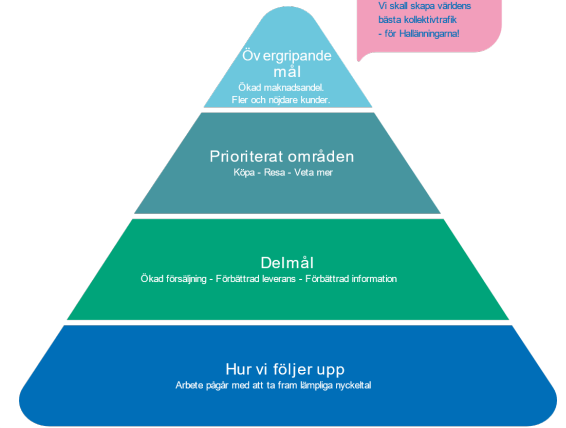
Vi skall skapa världens bästa kollektivtrafik - för Hallänningarna!

Övergripande mål
Ökad maknadsandel.
Fler och nöjdare kunder.

Prioriterat områden
Köpa - Resa - Veta mer

Delmål
Ökad försäljning - Förbättrad leverans - Förbättrad information

Hur vi följer upp
Arbete pågår med att ta fram lämpliga nyckeltal